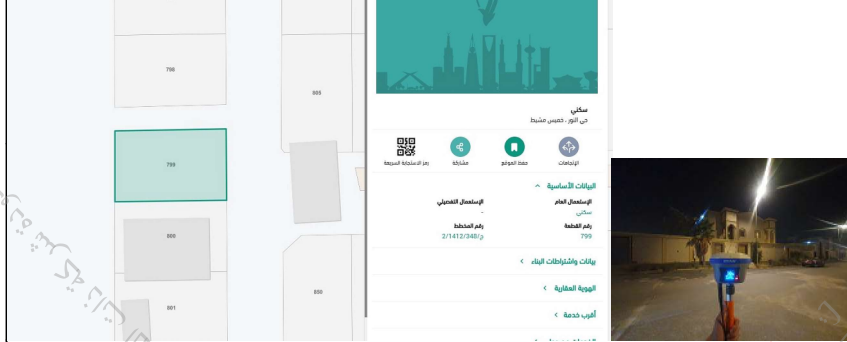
798

805

799

800

801

850

سكني
حي النور ، خميس مشيط

الإتجاهات
حفظ الموقع
مشاركة
رمز الاستجابة السريعة

البيانات الأساسية

الإستعمال العام
سكني
الإستعمال التفصيلي
-
رقم القطعة
799
رقم المخطط
د/2/1412/348

بيانات واشتراطات البناء

الهوية العقارية

أقرب خدمة

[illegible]